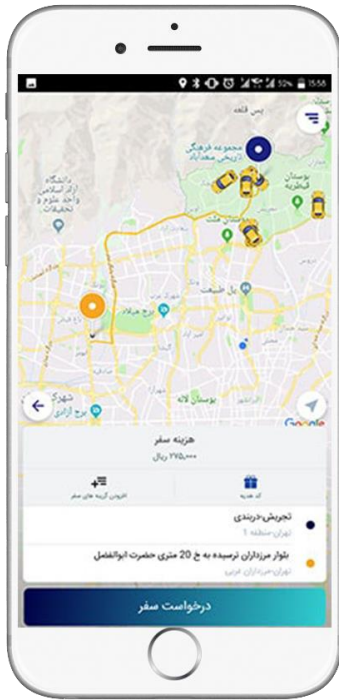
32% 15:58

پس قلعه

مجموعه فرهنگی دریادی سعدآباد

بوستان قیطریه

دانشگاه آزاد اسلامی واحد علوم و تحقیقات

پل طبیعت

برج میلاد

بوستان لاله

برج آزادی

Google

هزینه سفر
۲۷۵,۰۰۰ ریال

کد هدیه

افزودن گزینه های سفر

تجریش-دربندی
تهران-منطقه 1

بلوار مرزداران نرسیده به خ 20 متری حضرت ابوالفضل
تهران-مرزداران غربی

درخواست سفر